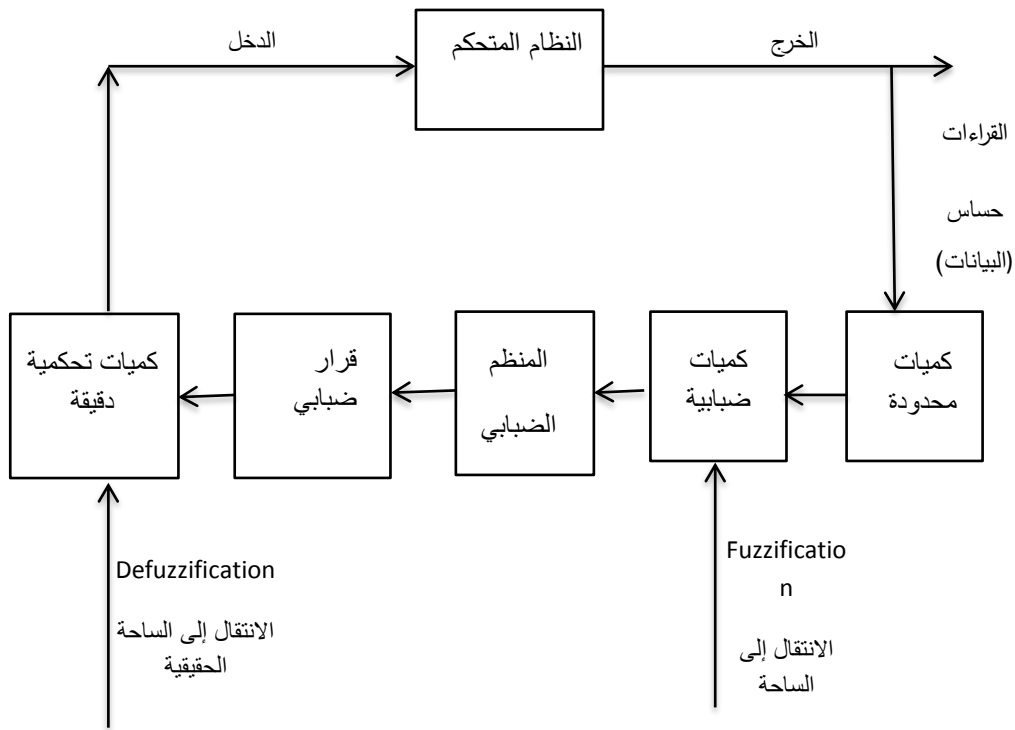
الدخل

النظام المتحكم

الخرج

القراءات

حساس

(البيانات)

كميات
محدودة

كميات
ضبابية

المنظم
الضبابي

قرار
ضبابي

كميات تحكمية
دقيقة

Defuzzification

الانتقال إلى الساحة
الحقيقية

Fuzzificatio
n

الانتقال إلى
الساحة